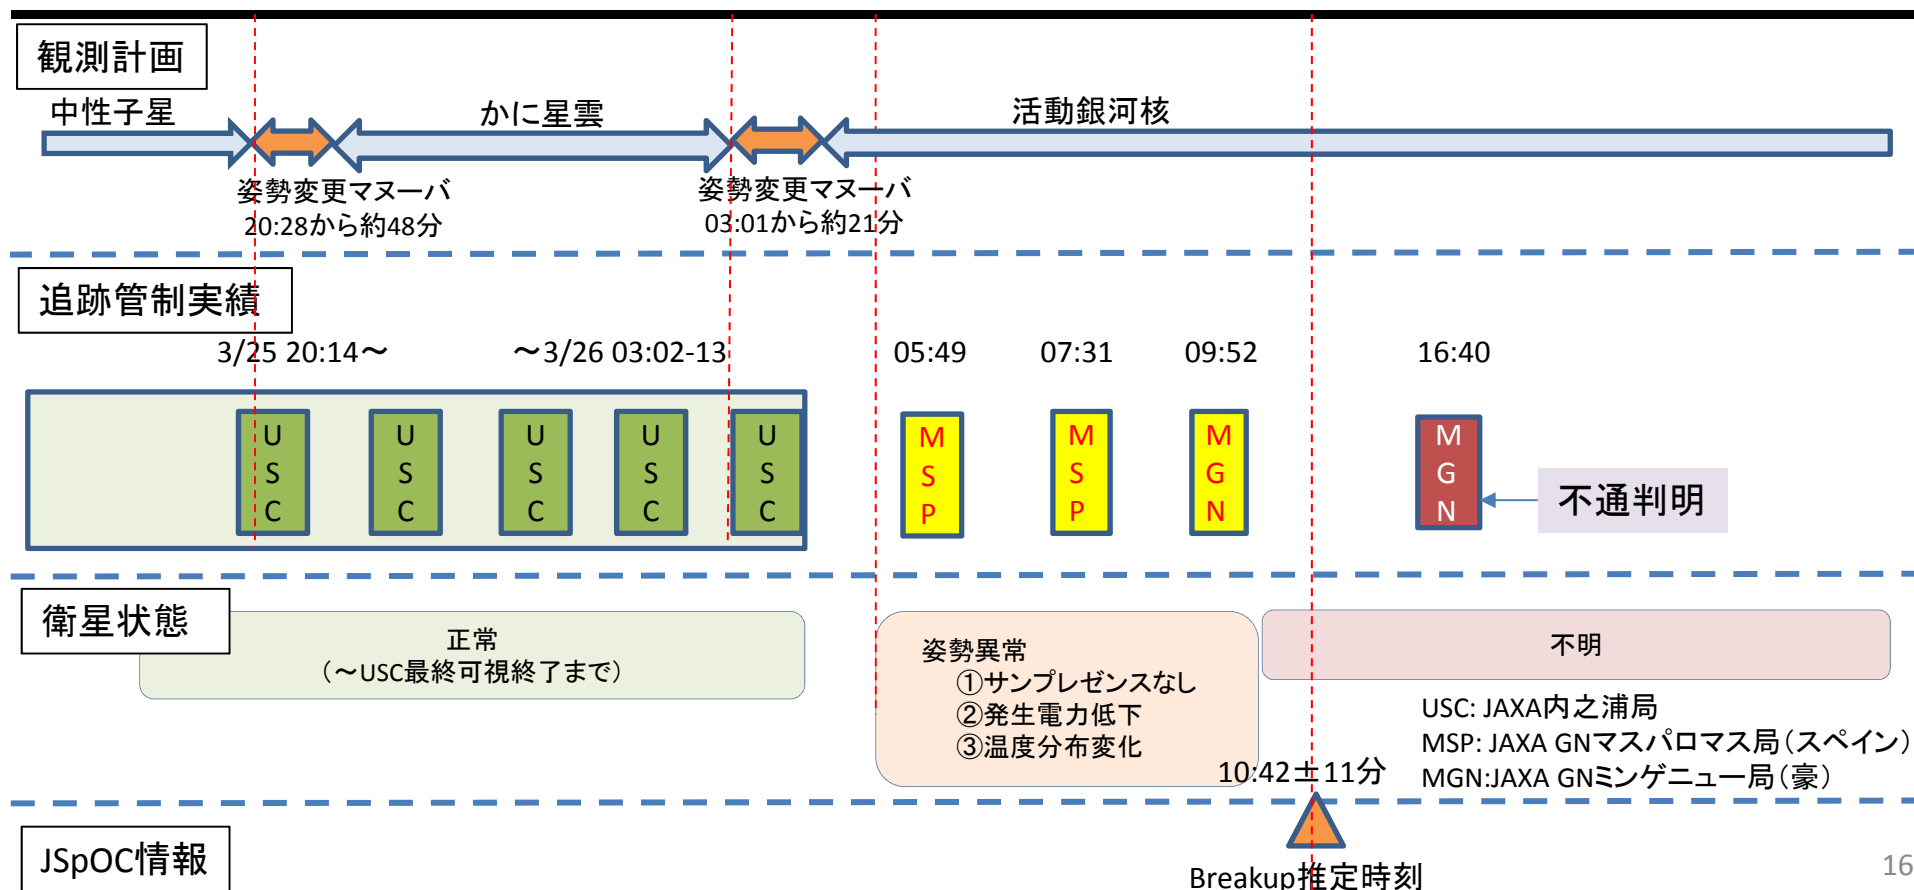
観測計画

中性子星

かに星雲

活動銀河核

姿勢変更マヌーバ
20:28から約48分

姿勢変更マヌーバ
03:01から約21分

追跡管制実績

3/25 20:14～

～3/26 03:02-13

05:49

07:31

09:52

16:40

U S C

U S C

U S C

U S C

U S C

M S P

M S P

M G N

M G N

不通判明

衛星状態

正常
（～USC最終可視終了まで）

姿勢異常
①サンプレゼンスなし
②発生電力低下
③温度分布変化

不明

USC: JAXA内之浦局
MSP: JAXA GNマスパロマス局（スペイン）
MGN:JAXA GNミンゲニュー局（豪）

10:42±11分

JSpOC情報

Breakup推定時刻

16